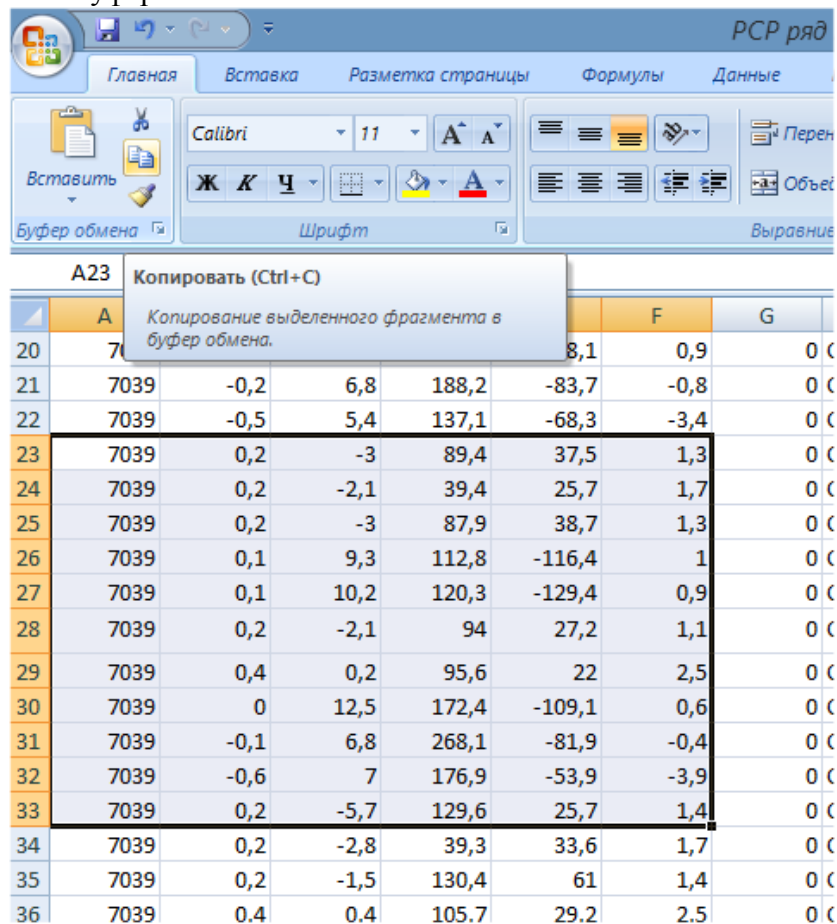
PCP ряд

Главная Вставка Разметка страницы Формулы Данные

Вставить

Calibri 11

Ж К Ч

Перен

Объед

Буфер обмена Шрифт Выравние

A23

Копировать (Ctrl+C)

Копирование выделенного фрагмента в буфер обмена.

| | A | | | | | F | G |
|---|---|---|---|---|---|---|---|
| 20 | 70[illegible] | | | | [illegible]8,1 | 0,9 | 0 |
| 21 | 7039 | -0,2 | 6,8 | 188,2 | -83,7 | -0,8 | 0 |
| 22 | 7039 | -0,5 | 5,4 | 137,1 | -68,3 | -3,4 | 0 |
| 23 | 7039 | 0,2 | -3 | 89,4 | 37,5 | 1,3 | 0 |
| 24 | 7039 | 0,2 | -2,1 | 39,4 | 25,7 | 1,7 | 0 |
| 25 | 7039 | 0,2 | -3 | 87,9 | 38,7 | 1,3 | 0 |
| 26 | 7039 | 0,1 | 9,3 | 112,8 | -116,4 | 1 | 0 |
| 27 | 7039 | 0,1 | 10,2 | 120,3 | -129,4 | 0,9 | 0 |
| 28 | 7039 | 0,2 | -2,1 | 94 | 27,2 | 1,1 | 0 |
| 29 | 7039 | 0,4 | 0,2 | 95,6 | 22 | 2,5 | 0 |
| 30 | 7039 | 0 | 12,5 | 172,4 | -109,1 | 0,6 | 0 |
| 31 | 7039 | -0,1 | 6,8 | 268,1 | -81,9 | -0,4 | 0 |
| 32 | 7039 | -0,6 | 7 | 176,9 | -53,9 | -3,9 | 0 |
| 33 | 7039 | 0,2 | -5,7 | 129,6 | 25,7 | 1,4 | 0 |
| 34 | 7039 | 0,2 | -2,8 | 39,3 | 33,6 | 1,7 | 0 |
| 35 | 7039 | 0,2 | -1,5 | 130,4 | 61 | 1,4 | 0 |
| 36 | 7039 | 0,4 | 0,4 | 105,7 | 29,2 | 2,5 | 0 |